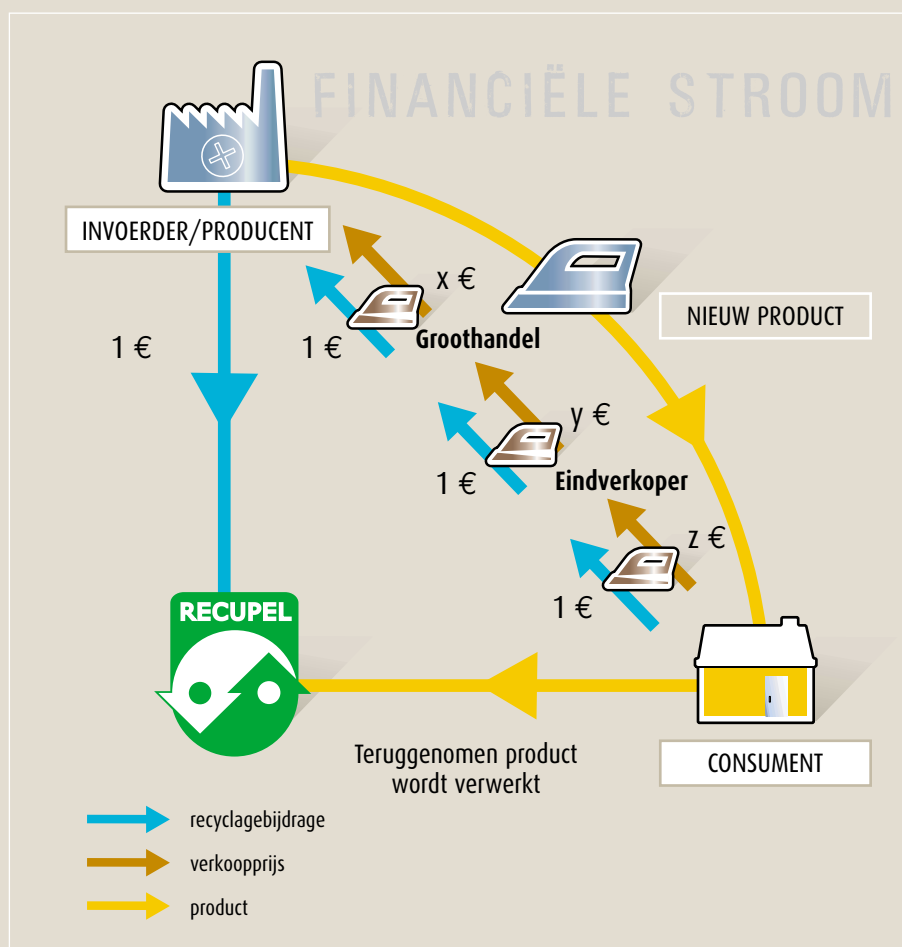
FINANCIËLE STROOM

INVOERDER/PRODUCENT

x €

NIEUW PRODUCT

1 €

1 €

Groothandel

y €

1 €

Eindverkoper

z €

1 €

RECUPEL

Teruggenomen product wordt verwerkt

CONSUMENT

recyclagebijdrage

verkoopprijs

product